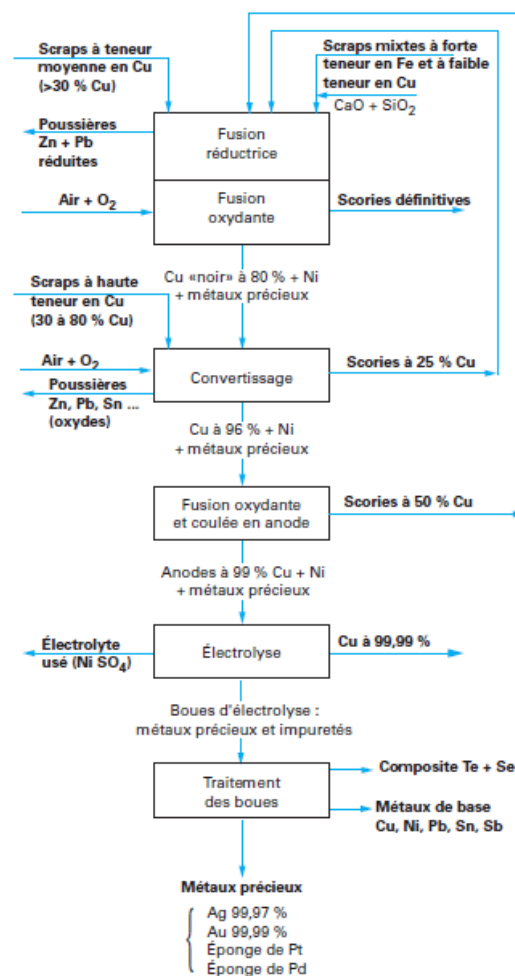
Scraps à teneur moyenne en Cu (>30 % Cu)

Scraps mixtes à forte teneur en Fe et à faible teneur en Cu

CaO + $SiO_2$

Poussières Zn + Pb réduites

Fusion réductrice

Air + $O_2$

Fusion oxydante

Scories définitives

Cu «noir» à 80 % + Ni + métaux précieux

Scraps à haute teneur en Cu (30 à 80 % Cu)

Air + $O_2$

Poussières Zn, Pb, Sn ... (oxydes)

Convertissage

Scories à 25 % Cu

Cu à 96 % + Ni + métaux précieux

Fusion oxydante et coulée en anode

Scories à 50 % Cu

Anodes à 99 % Cu + Ni + métaux précieux

Électrolyte usé (Ni $SO_4$)

Électrolyse

Cu à 99,99 %

Boues d'électrolyse : métaux précieux et impuretés

Traitement des boues

Composite Te + Se

Métaux de base Cu, Ni, Pb, Sn, Sb

Métaux précieux

Ag 99,97 %
Au 99,99 %
Éponge de Pt
Éponge de Pd